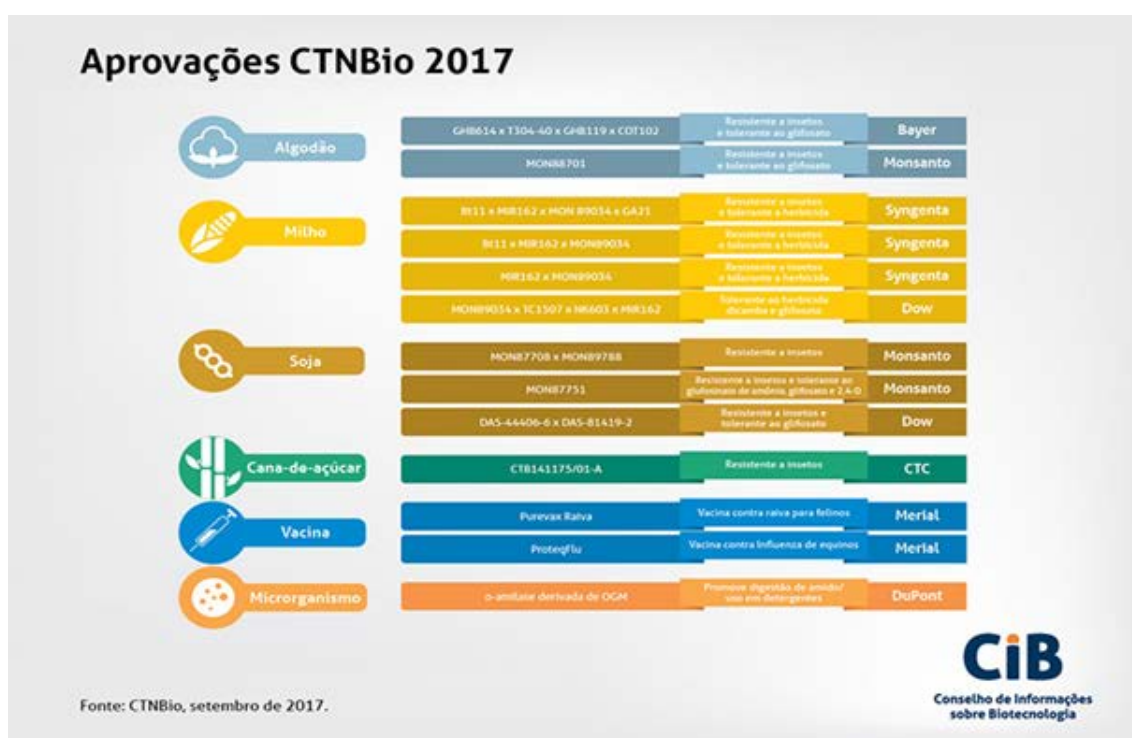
Aprovações CTNBio 2017

| | | | |
|---|---|---|---|
| Algodão | GHB614 x T304-40 x GHB119 x COT102 | Resistente a insetos e tolerante ao glifosato | Bayer |
| | MON88701 | Resistente a insetos e tolerante ao glifosato | Monsanto |
| Milho | Bt11 x MIR162 x MON 89034 x GA21 | Resistente a insetos e tolerante a herbicida | Syngenta |
| | Bt11 x MIR162 x MON89034 | Resistente a insetos e tolerante a herbicida | Syngenta |
| | MIR162 x MON89034 | Resistente a insetos e tolerante a herbicida | Syngenta |
| | MON89034 x TC1507 x NK603 x MIR162 | Tolerante ao herbicida dicamba e glifosato | Dow |
| Soja | MON87708 x MON89788 | Resistente a insetos | Monsanto |
| | MON87751 | Resistente a insetos e tolerante ao glufosinato de amônio, glifosato e 2,4-D | Monsanto |
| | DAS-44406-6 x DAS-81419-2 | Resistente a insetos e tolerante ao glifosato | Dow |
| Cana-de-açúcar | CTB141175/01-A | Resistente a insetos | CTC |
| Vacina | Purevax Raiva | Vacina contra raiva para felinos | Merial |
| | ProteqFlu | Vacina contra influenza de equinos | Merial |
| Microrganismo | α-amilase derivada de OGM | Promove digestão de amido/ uso em detergentes | DuPont |

CiB
Conselho de Informações sobre Biotecnologia

Fonte: CTNBio, setembro de 2017.